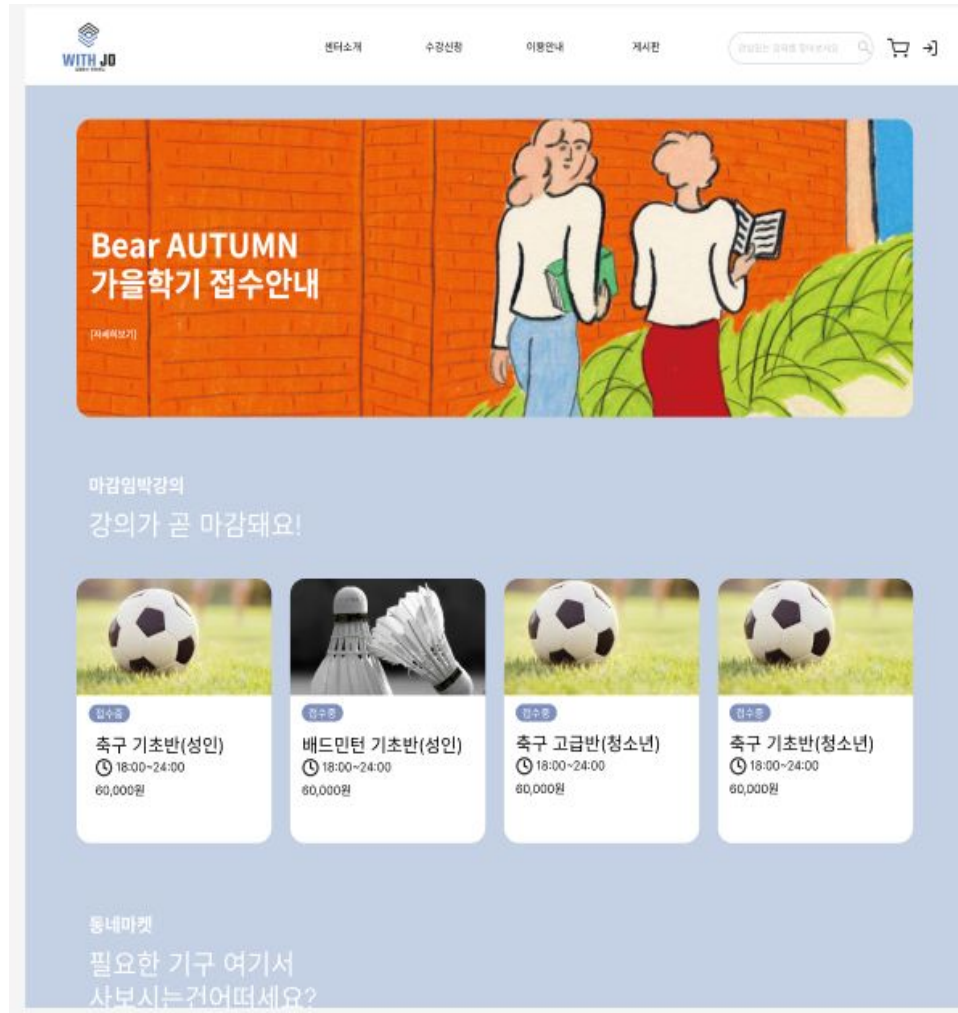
WITH JO

센터소개 수강신청 이용안내 게시판

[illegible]

Bear AUTUMN
가을학기 접수안내

[자세히보기]

마감임박강의
강의가 곧 마감돼요!

접수중
축구 기초반(성인)
18:00~24:00
60,000원

접수중
배드민턴 기초반(성인)
18:00~24:00
60,000원

접수중
축구 고급반(청소년)
18:00~24:00
60,000원

접수중
축구 기초반(청소년)
18:00~24:00
60,000원

동네마켓
필요한 기구 여기서
사보시는건어떠세요?